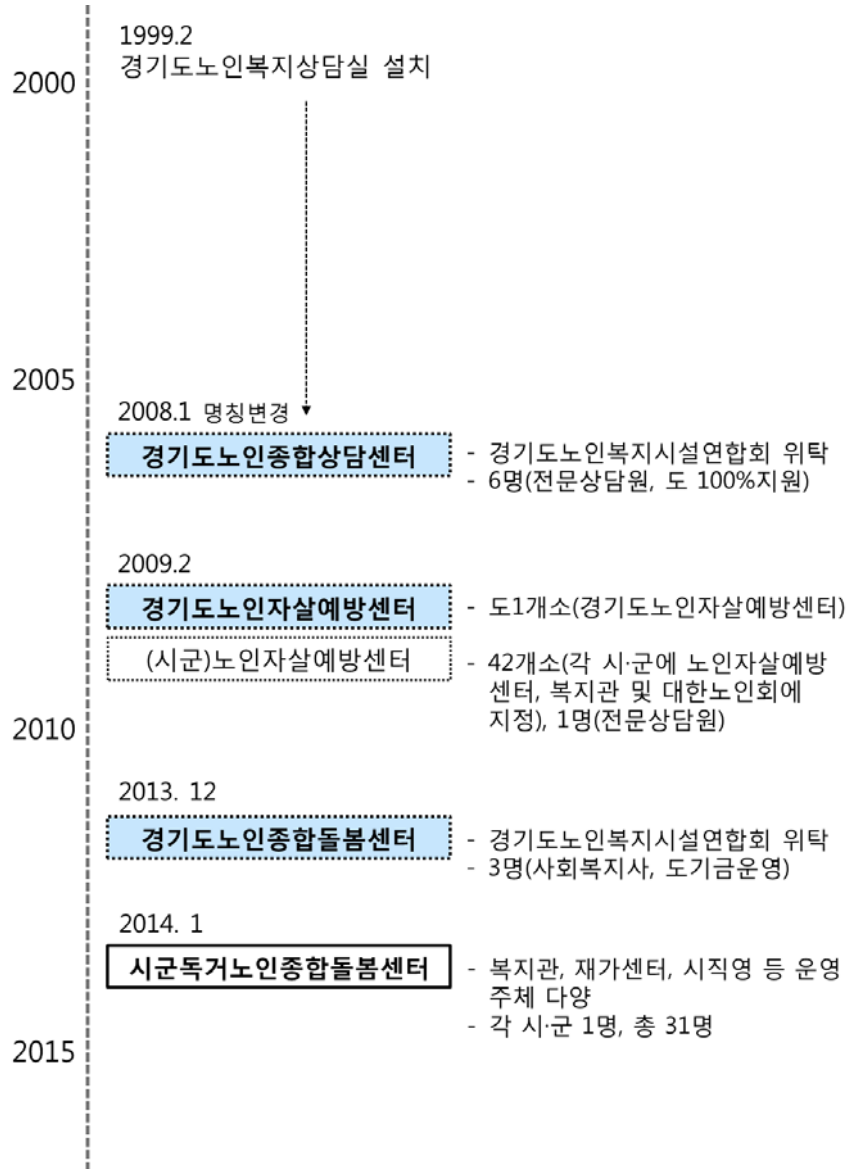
2000

1999.2
경기도노인복지상담실 설치

2005

2008.1 명칭변경

경기도노인종합상담센터

- 경기도노인복지시설연합회 위탁
- 6명(전문상담원, 도 100%지원)

2009.2

경기도노인자살예방센터

- 도1개소(경기도노인자살예방센터)

(시군)노인자살예방센터

- 42개소(각 시·군에 노인자살예방센터, 복지관 및 대한노인회에 지정), 1명(전문상담원)

2010

2013. 12

경기도노인종합돌봄센터

- 경기도노인복지시설연합회 위탁
- 3명(사회복지사, 도기금운영)

2014. 1

시군독거노인종합돌봄센터

- 복지관, 재가센터, 시직영 등 운영주체 다양
- 각 시·군 1명, 총 31명

2015